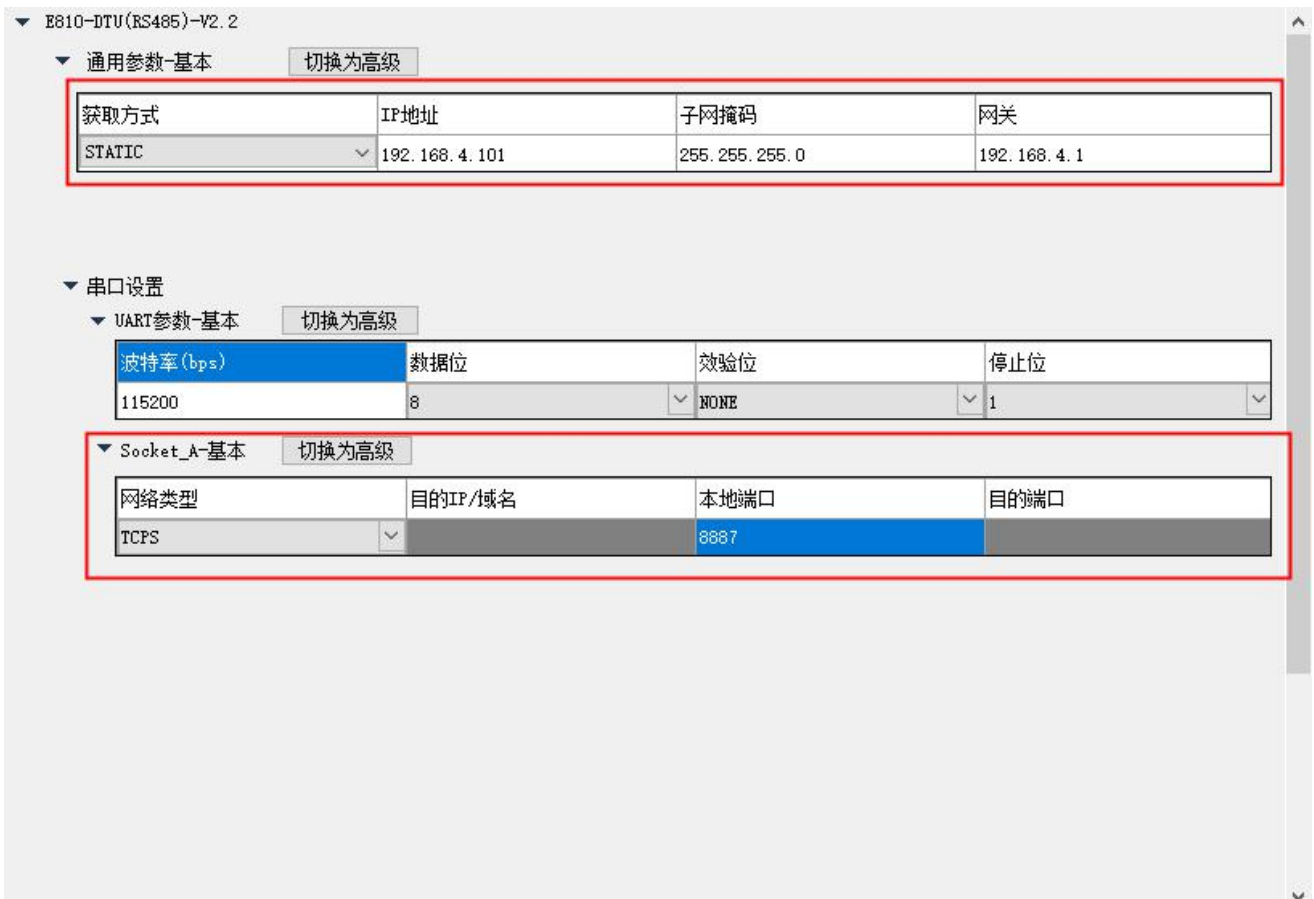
E810-DTU(RS485)-V2.2

通用参数-基本 切换为高级

| 获取方式 | IP地址 | 子网掩码 | 网关 |
|---|---|---|---|
| STATIC | 192.168.4.101 | 255.255.255.0 | 192.168.4.1 |

串口设置

UART参数-基本 切换为高级

| 波特率(bps) | 数据位 | 效验位 | 停止位 |
|---|---|---|---|
| 115200 | 8 | NONE | 1 |

Socket_A-基本 切换为高级

| 网络类型 | 目的IP/域名 | 本地端口 | 目的端口 |
|---|---|---|---|
| TCPS | | 8887 | |